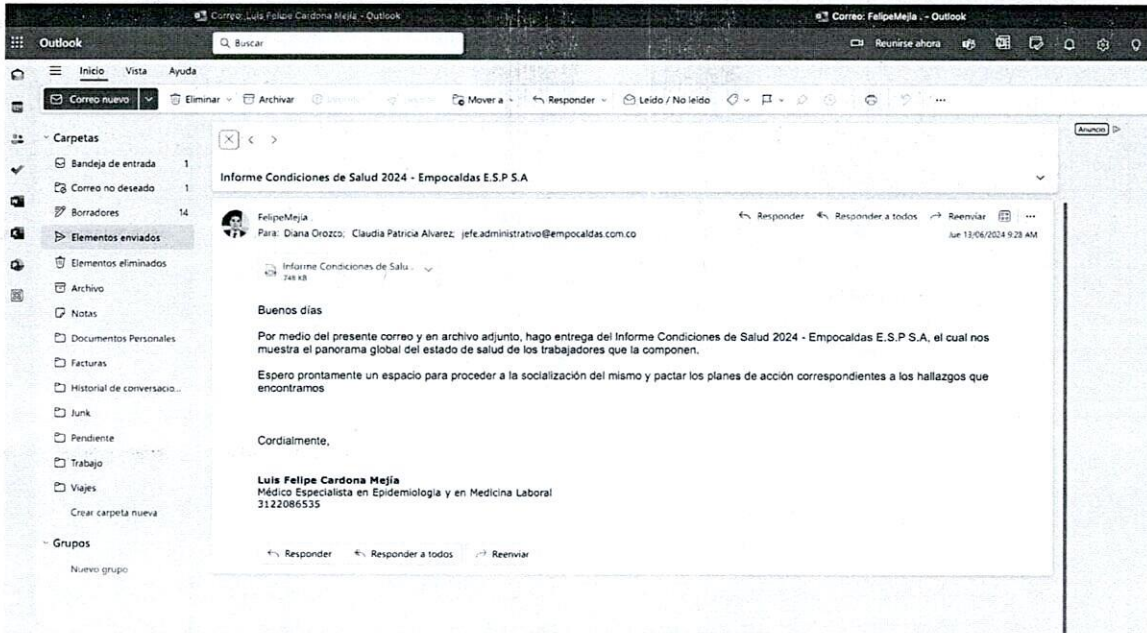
Correo: Luis Felipe Cardona Mejía - Outlook
Correo: FelipeMejia . - Outlook

Outlook
Buscar
Reunirse ahora

Inicio Vista Ayuda
Correo nuevo
Eliminar Archivar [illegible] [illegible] Mover a Responder Leído / No leído ...

Carpetas
Bandeja de entrada 1
Correo no deseado 1
Borradores 14
Elementos enviados
Elementos eliminados
Archivo
Notas
Documentos Personales
Facturas
Historial de conversacio...
Junk
Pendiente
Trabajo
Viajes
Crear carpeta nueva
Grupos
Nuevo grupo

Anuncio

Informe Condiciones de Salud 2024 - Empocaldas E.S.P S.A

FelipeMejia
Para: Diana Orozco; Claudia Patricia Alvarez; jefe.administrativo@empocaldas.com.co
Responder Responder a todos Reenviar ...
Jue 13/06/2024 9:28 AM

Informe Condiciones de Salu...
748 KB

Buenos días

Por medio del presente correo y en archivo adjunto, hago entrega del Informe Condiciones de Salud 2024 - Empocaldas E.S.P S.A, el cual nos muestra el panorama global del estado de salud de los trabajadores que la componen.

Espero prontamente un espacio para proceder a la socialización del mismo y pactar los planes de acción correspondientes a los hallazgos que encontramos

Cordialmente,

Luis Felipe Cardona Mejía
Médico Especialista en Epidemiologia y en Medicina Laboral
3122086535

Responder Responder a todos Reenviar